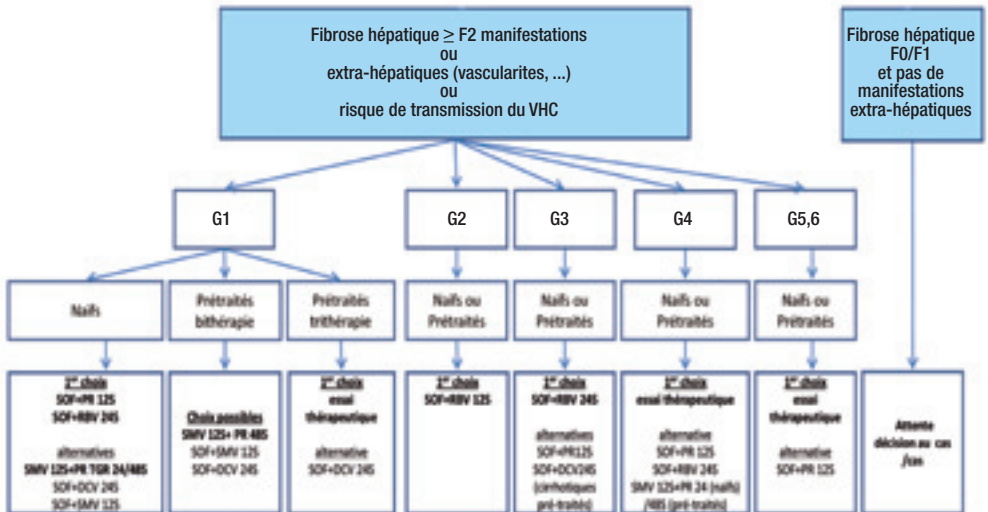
Fibrose hépatique ≥ F2 manifestations
ou
extra-hépatiques (vascularites, ...)
ou
risque de transmission du VHC

Fibrose hépatique F0/F1 et pas de manifestations extra-hépatiques

G1

G2

G3

G4

G5,6

Naifs

Prétraités bithérapie

Prétraités trithérapie

Naifs ou Prétraités

Naifs ou Prétraités

Naifs ou Prétraités

Naifs ou Prétraités

1er choix
SOF+PR 12S
SOF+RBV 24S

alternatives
SMV 12S+PR TGR 24/48S
SOF+DCV 24S
SOF+SMV 12S

Choix possibles
SMV 12S+ PR 48S
SOF+SMV 12S
SOF+DCV 24S

1er choix
essai thérapeutique

alternative
SOF+DCV 24S

1er choix
SOF+RBV 12S

1er choix
SOF+RBV 24S

alternatives
SOF+PR12S
SOF+DCV24S
(cirrhotiques prétraités)

1er choix
essai thérapeutique

alternative
SOF+PR 12S
SOF+RBV 24S
SMV 12S+PR 24 (naifs)
/48S (pré-traités)

1er choix
essai thérapeutique

alternative
SOF+PR 12S

Attente décision au cas /cas